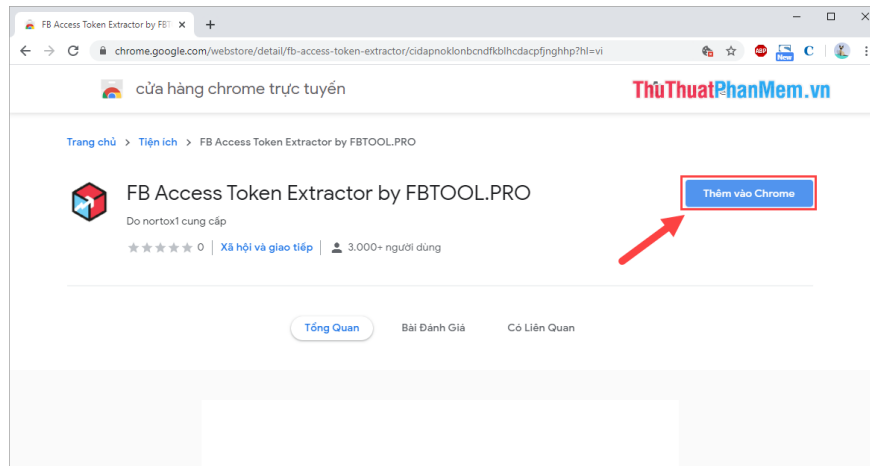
FB Access Token Extractor by FBT ×

chrome.google.com/webstore/detail/fb-access-token-extractor/cidapnoklonbcndfkblhcdacpfjnghhp?hl=vi

ABP New C

cửa hàng chrome trực tuyến

ThuThuatPhanMem.vn

Trang chủ > Tiện ích > FB Access Token Extractor by FBTOOL.PRO

FB Access Token Extractor by FBTOOL.PRO

Do nortox1 cung cấp

0 | Xã hội và giao tiếp | 3.000+ người dùng

Thêm vào Chrome

Tổng Quan

Bài Đánh Giá

Có Liên Quan